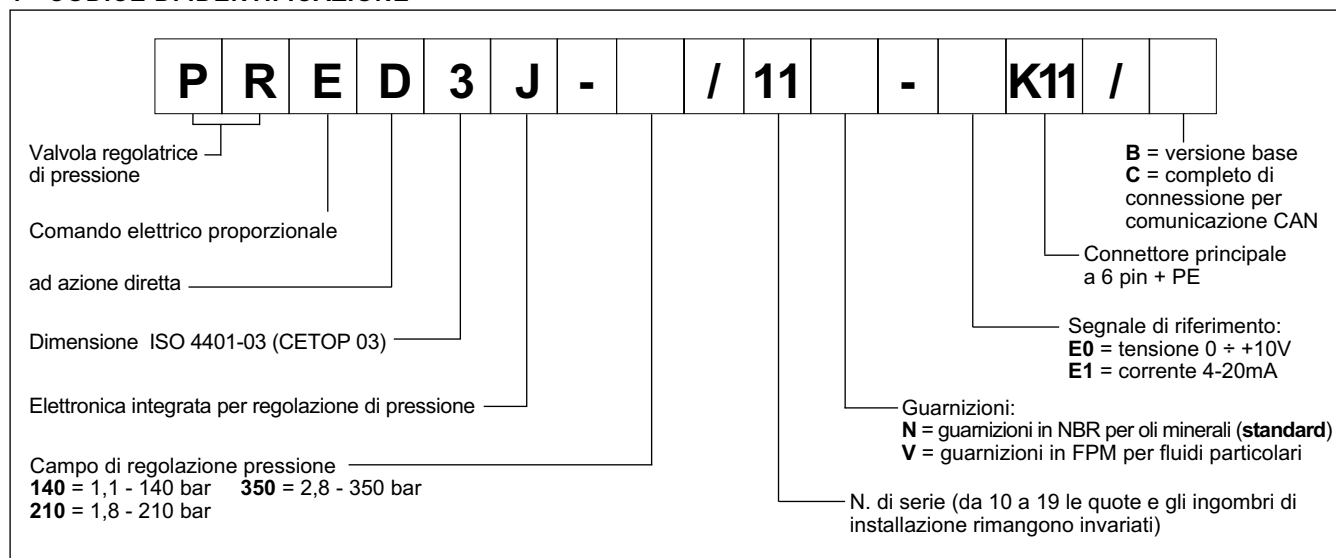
1 - CODICE DI IDENTIFICAZIONE

| P | R | E | D | 3 | J | - |  | / | 11 |  | - |  | K11 | / |  |
|---|---|---|---|---|---|---|---|---|---|---|---|---|---|---|---|

Valvola regolatrice di pressione

Comando elettrico proporzionale

ad azione diretta

Dimensione ISO 4401-03 (CETOP 03)

Elettronica integrata per regolazione di pressione

Campo di regolazione pressione
**140** = 1,1 - 140 bar **350** = 2,8 - 350 bar
**210** = 1,8 - 210 bar

**B** = versione base
**C** = completo di connessione per comunicazione CAN

Connettore principale a 6 pin + PE

Segnale di riferimento:
**E0** = tensione 0 ÷ +10V
**E1** = corrente 4-20mA

Guarnizioni:
**N** = guarnizioni in NBR per oli minerali (**standard**)
**V** = guarnizioni in FPM per fluidi particolari

N. di serie (da 10 a 19 le quote e gli ingombri di installazione rimangono invariati)